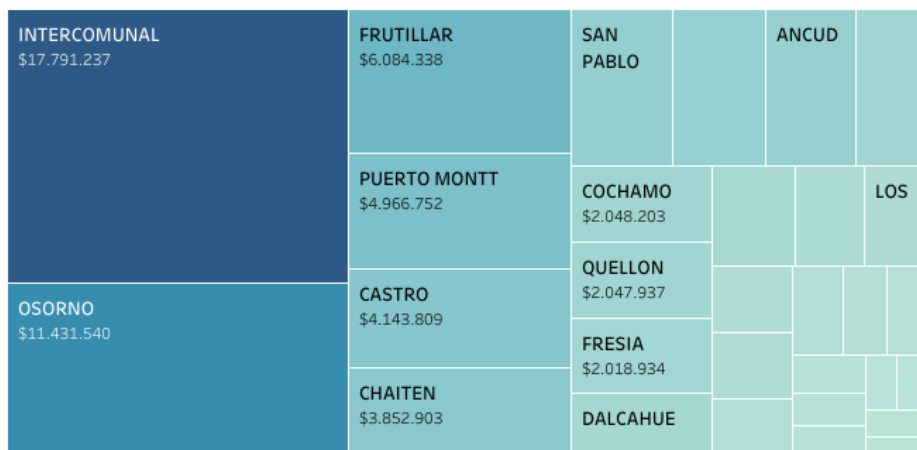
INTERCOMUNAL
$17.791.237

OSORNO
$11.431.540

FRUTILLAR
$6.084.338

PUERTO MONTT
$4.966.752

CASTRO
$4.143.809

CHAITEN
$3.852.903

SAN PABLO

ANCUD

COCHAMO
$2.048.203

LOS

QUELLON
$2.047.937

FRESIA
$2.018.934

DALCAHUE